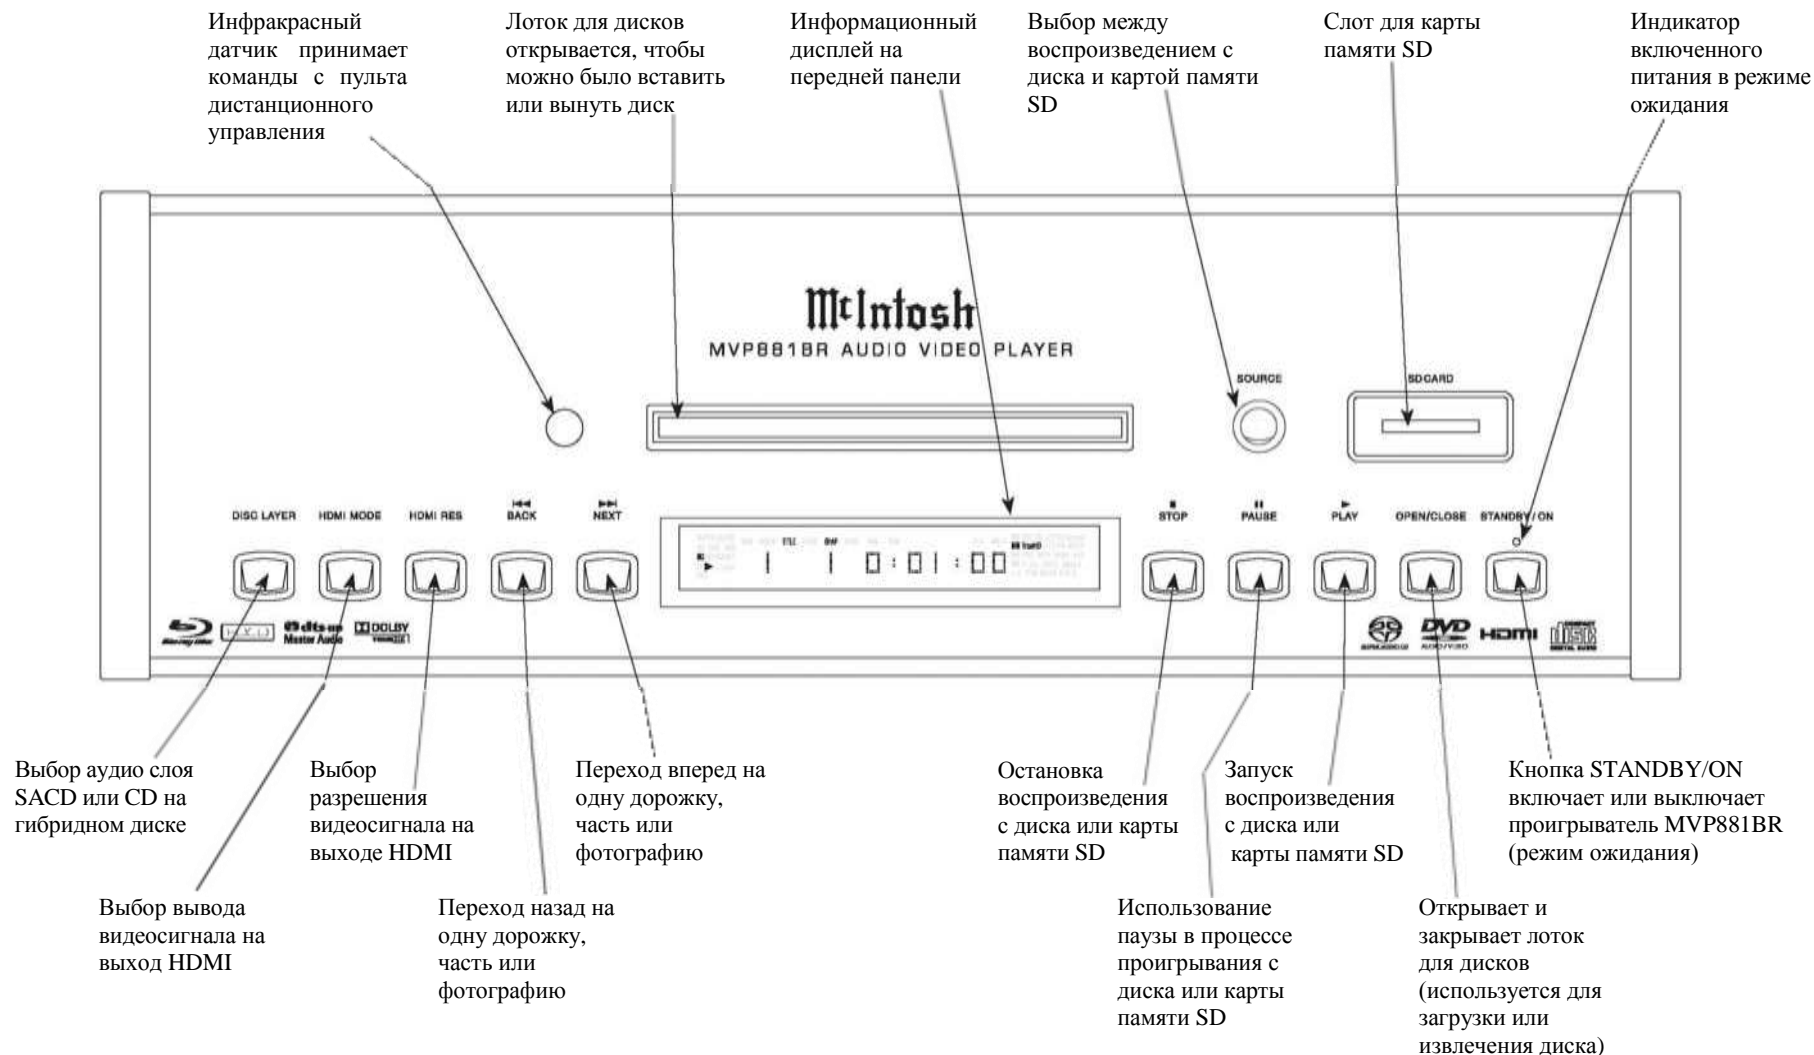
Инфракрасный датчик принимает команды с пульта дистанционного управления

Лоток для дисков открывается, чтобы можно было вставить или вынуть диск

Информационный дисплей на передней панели

Выбор между воспроизведением с диска и картой памяти SD

Слот для карты памяти SD

Индикатор включенного питания в режиме ожидания

McIntosh
MVP881BR AUDIO VIDEO PLAYER

SOURCE

SD CARD

DISC LAYER HDMI MODE HDMI RES BACK NEXT

0:01:00

STOP PAUSE PLAY OPEN/CLOSE STANDBY/ON

dts-HD Master Audio DOLBY DVD HDMI

Выбор аудио слоя SACD или CD на гибридном диске

Выбор разрешения видеосигнала на выходе HDMI

Переход вперед на одну дорожку, часть или фотографию

Остановка воспроизведения с диска или карты памяти SD

Запуск воспроизведения с диска или карты памяти SD

Кнопка STANDBY/ON включает или выключает проигрыватель MVP881BR (режим ожидания)

Выбор вывода видеосигнала на выход HDMI

Переход назад на одну дорожку, часть или фотографию

Использование паузы в процессе проигрывания с диска или карты памяти SD

Открывает и закрывает лоток для дисков (используется для загрузки или извлечения диска)